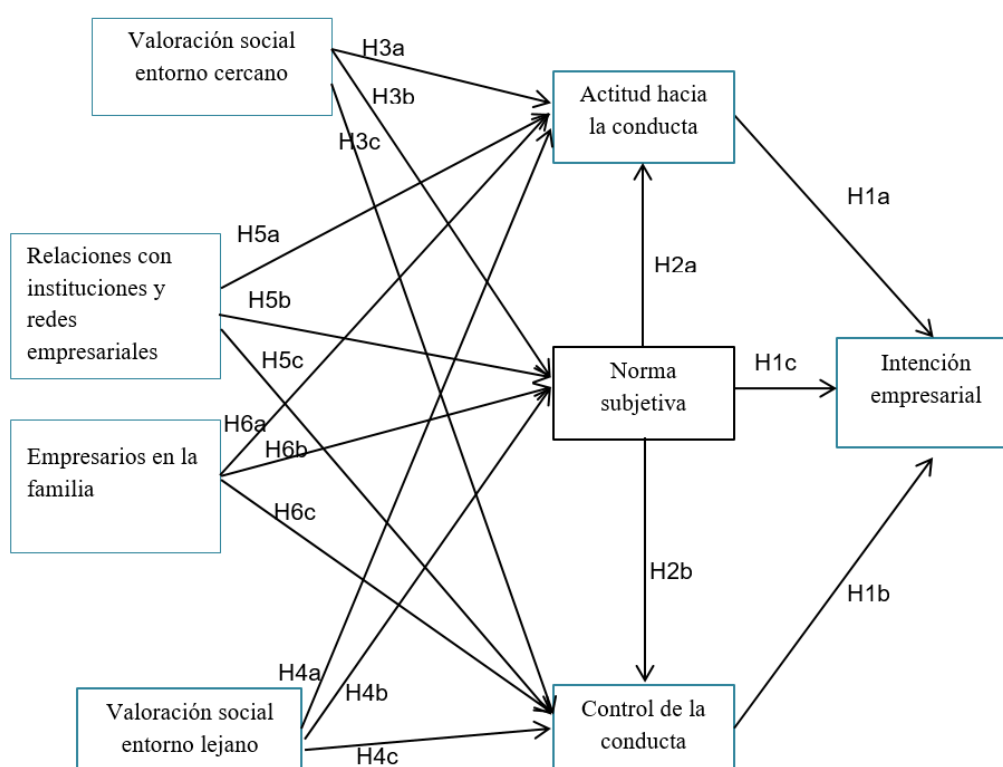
Valoración social entorno cercano

H3a

H3b

H3c

Actitud hacia la conducta

H1a

H5a

Relaciones con instituciones y redes empresariales

H5b

H2a

H5c

Norma subjetiva

H1c

Intención empresarial

H6a

H6b

Empresarios en la familia

H6c

H2b

H1b

H4a

H4b

Valoración social entorno lejano

H4c

Control de la conducta